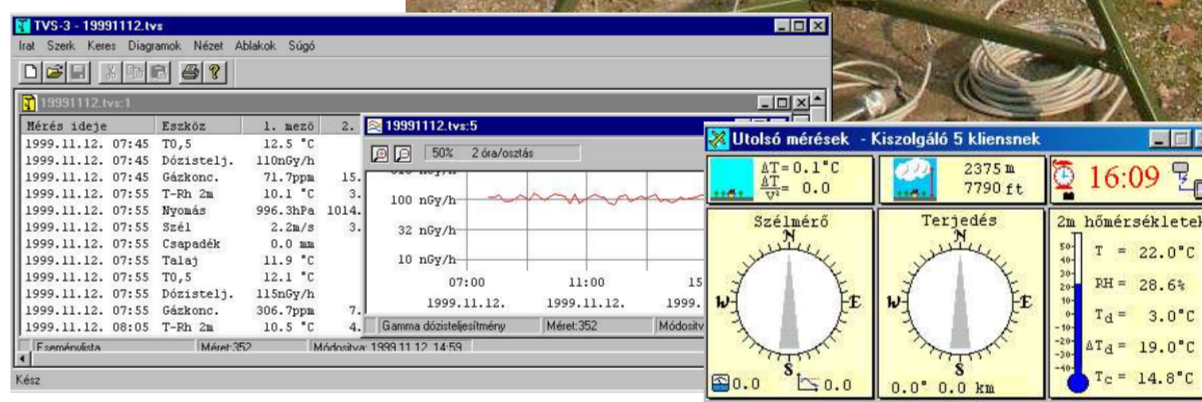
TVS-3 - 19991112.tvs

Irat Szerk Keres Diagramok Nézet Ablakok Súgó

19991112.tvs:1

| Mérés ideje | Eszköz | 1. mező | 2. |
|---|---|---|---|
| 1999.11.12. 07:45 | T0,5 | 12.5 °C | |
| 1999.11.12. 07:45 | Dózistelj. | 110nGy/h | |
| 1999.11.12. 07:45 | Gázkonc. | 71.7ppm | 15. |
| 1999.11.12. 07:55 | T-Rh 2m | 10.1 °C | 3. |
| 1999.11.12. 07:55 | Nyomás | 996.3hPa | 1014. |
| 1999.11.12. 07:55 | Szél | 2.2m/s | 3. |
| 1999.11.12. 07:55 | Csapadék | 0.0 mm | |
| 1999.11.12. 07:55 | Talaj | 11.9 °C | |
| 1999.11.12. 07:55 | T0,5 | 12.1 °C | |
| 1999.11.12. 07:55 | Dózistelj. | 115nGy/h | |
| 1999.11.12. 07:55 | Gázkonc. | 306.7ppm | 7. |
| 1999.11.12. 08:05 | T-Rh 2m | 10.5 °C | 4. |

Eseménylista | Méret:352 | Módosítva: 1999.11.12. 14:59

Kész

19991112.tvs:5

50% 2 óra/osztás

100 nGy/h
32 nGy/h
10 nGy/h
07:00 11:00 15
1999.11.12. 1999.11.12. 1999.

Gamma dózisteljesítmény | Méret:352 | Módosítv

Utolsó mérések - Kiszolgáló 5 kliensnek

$\Delta T = 0.1°C$
$\frac{\Delta T}{\nabla^2} = 0.0$

2375 m
7790 ft

16:09

Szélmérő
N W E S

Terjedés
N W E S

2m hőmérsékletek
T = 22.0°C
RH = 28.6%
$T_d$ = 3.0°C
$\Delta T_d$ = 19.0°C
$T_c$ = 14.8°C

50 40 30 20 10 0 -10 -20 -30 -40

0.0 0.0

0.0° 0.0 km